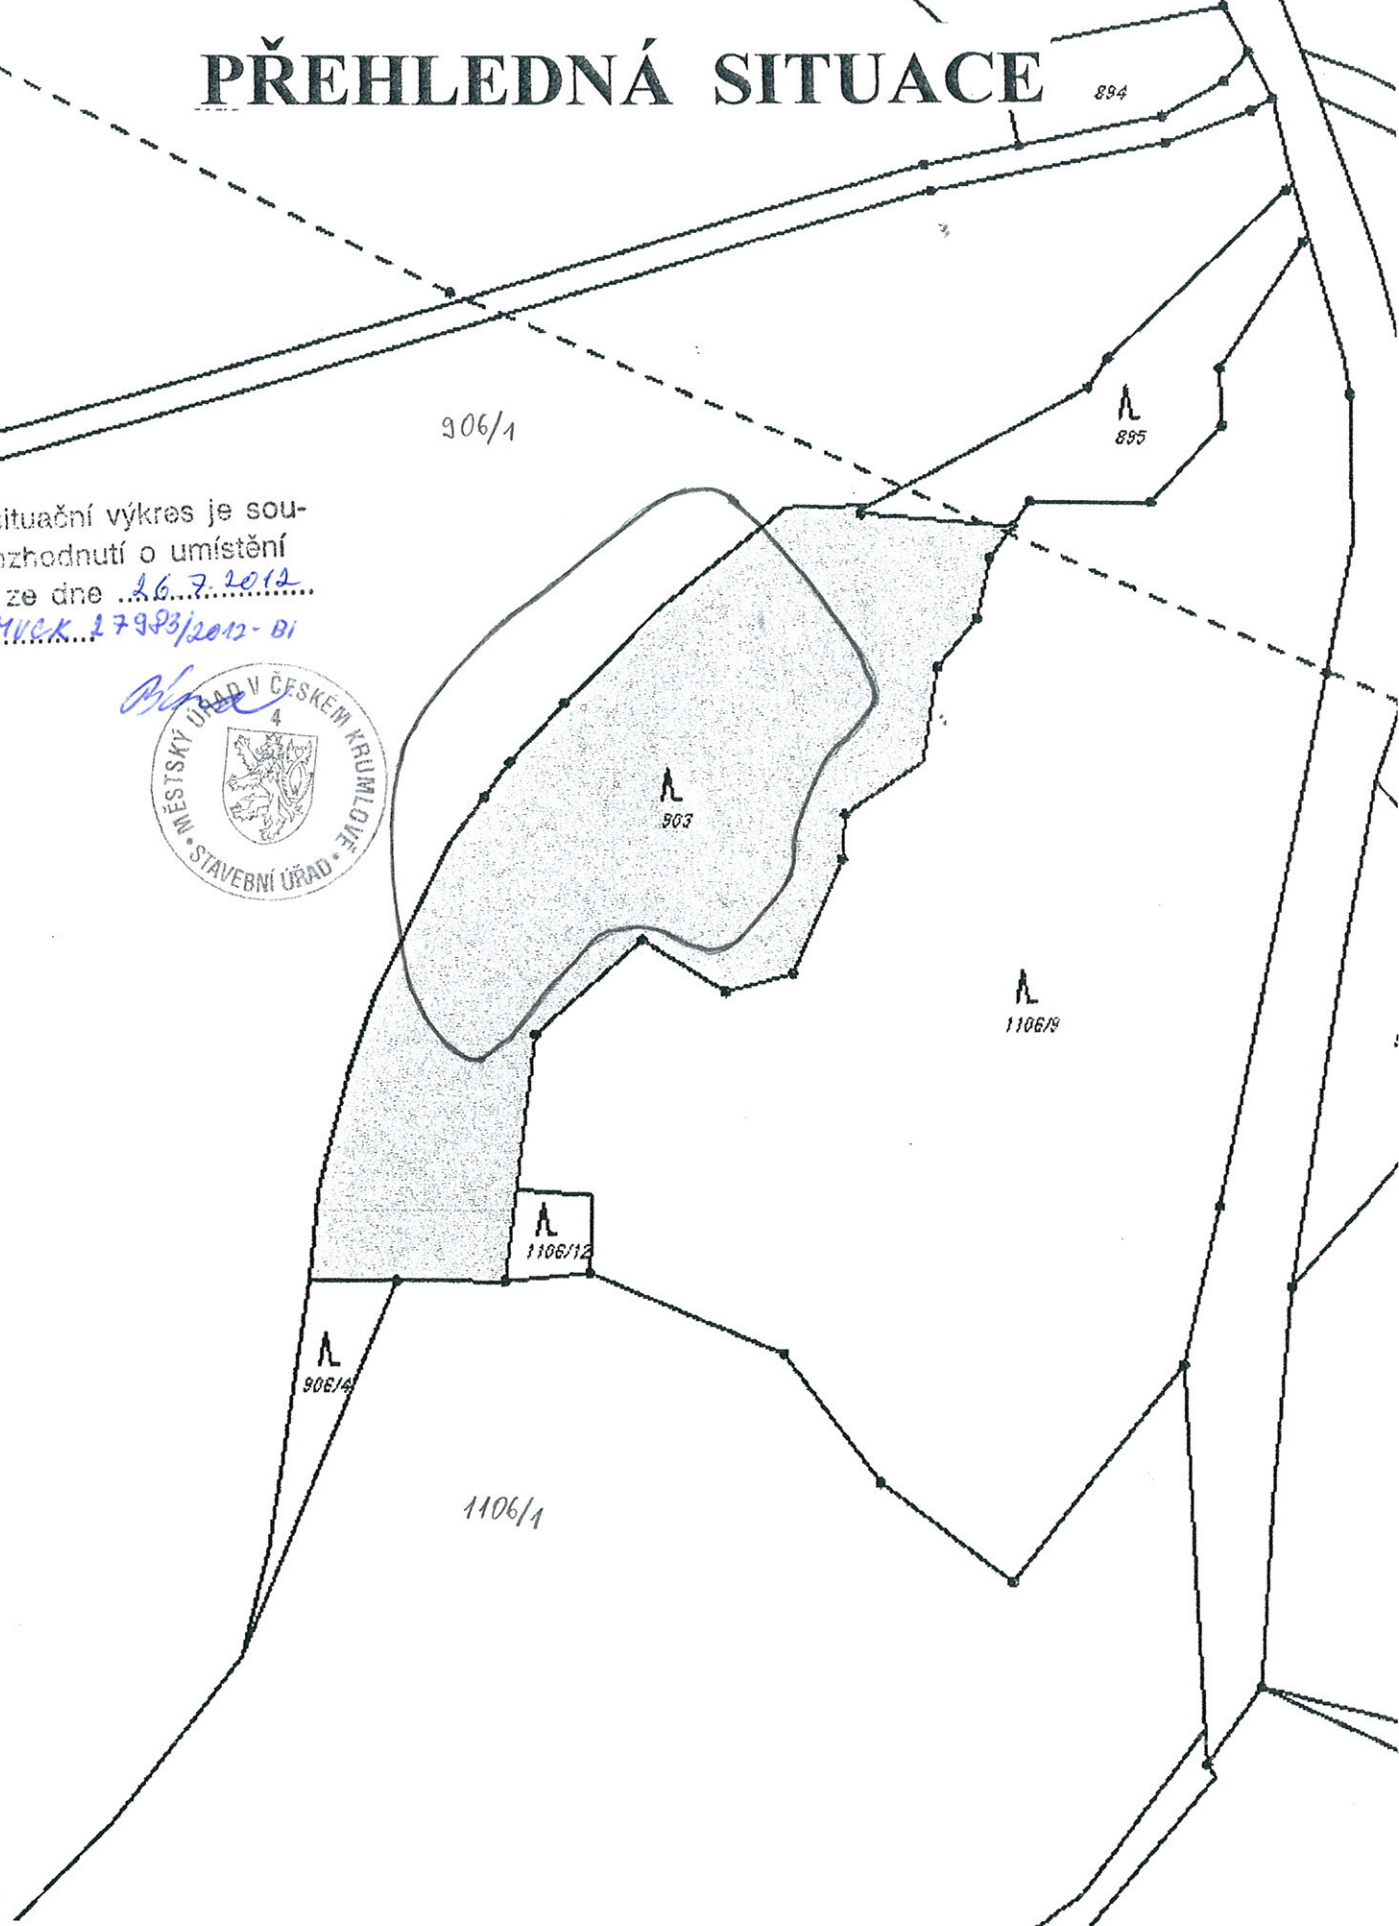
PŘEHLEDNÁ SITUACE

894

906/1

895

ituační výkres je sou-
zhodnutí o umístění
ze dne 26.7.2012
MUCK 27983/2012-Bi

Bína

MĚSTSKÝ ÚŘAD V ČESKÉM KRUMLOVĚ
4
STAVEBNÍ ÚŘAD

903

1106/9

1106/12

906/4

1106/1